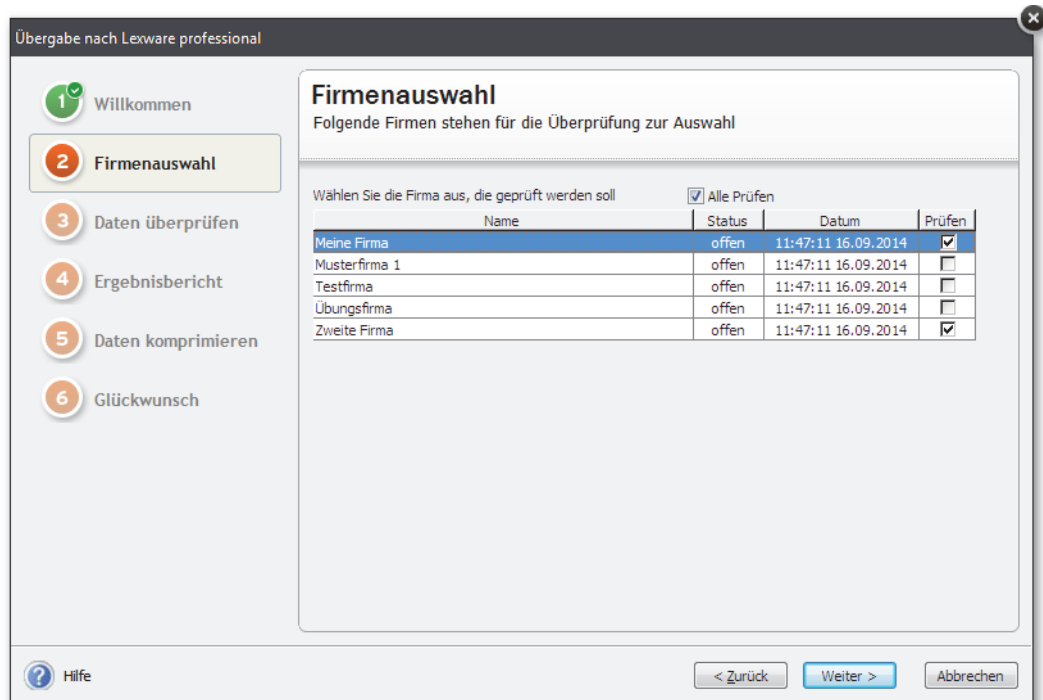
Übergabe nach Lexware professional

1 Willkommen

2 Firmenauswahl

3 Daten überprüfen

4 Ergebnisbericht

5 Daten komprimieren

6 Glückwunsch

Firmenauswahl
Folgende Firmen stehen für die Überprüfung zur Auswahl

Wählen Sie die Firma aus, die geprüft werden soll ☑ Alle Prüfen

| Name | Status | Datum | Prüfen |
|---|---|---|---|
| Meine Firma | offen | 11:47:11 16.09.2014 | ☑ |
| Musterfirma 1 | offen | 11:47:11 16.09.2014 | ☐ |
| Testfirma | offen | 11:47:11 16.09.2014 | ☐ |
| Übungsfirma | offen | 11:47:11 16.09.2014 | ☐ |
| Zweite Firma | offen | 11:47:11 16.09.2014 | ☑ |

Hilfe

< Zurück Weiter > Abbrechen